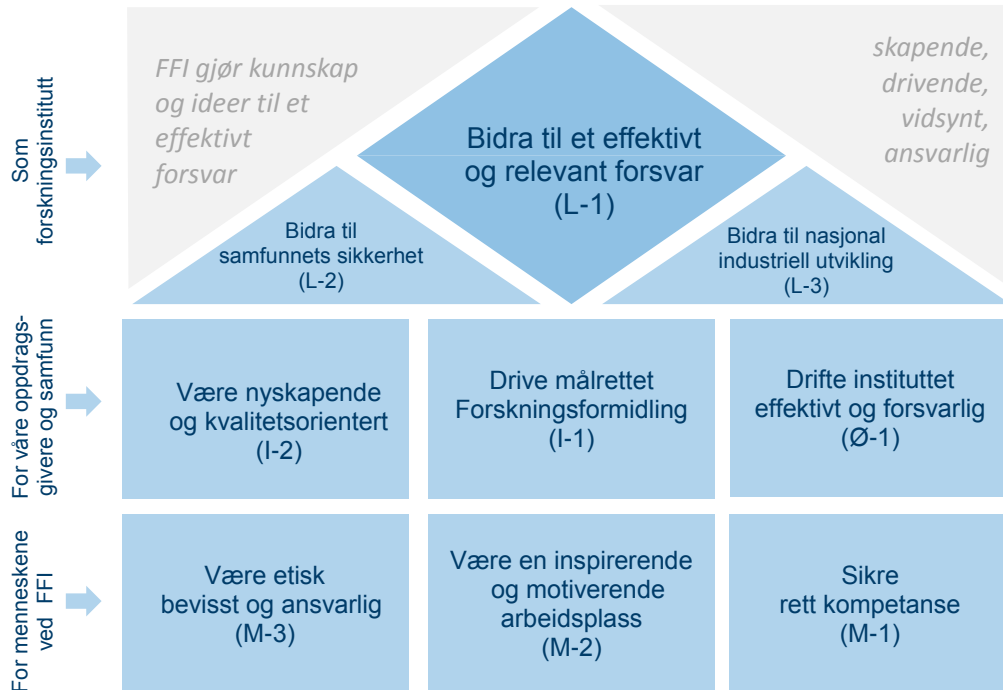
Som forskningsinstitutt

FFI gjør kunnskap og ideer til et effektivt forsvar

skapende, drivende, vidsynt, ansvarlig

Bidra til et effektivt og relevant forsvar (L-1)

Bidra til samfunnets sikkerhet (L-2)

Bidra til nasjonal industriell utvikling (L-3)

For våre oppdragsgivere og samfunn

Være nyskapende og kvalitetsorientert (I-2)

Drive målrettet Forskningsformidling (I-1)

Drifte instituttet effektivt og forsvarlig (Ø-1)

For menneskene ved FFI

Være etisk bevisst og ansvarlig (M-3)

Være en inspirerende og motiverende arbeidsplass (M-2)

Sikre rett kompetanse (M-1)